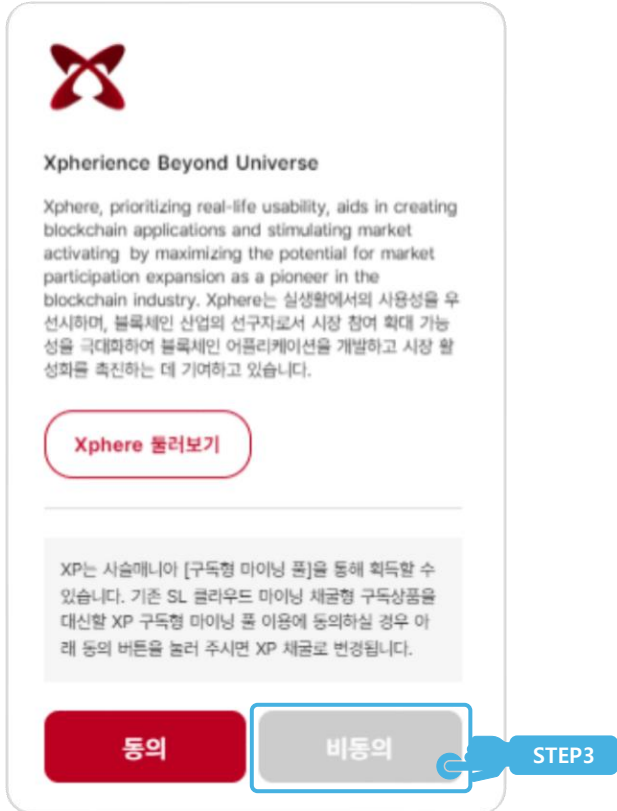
Xpherience Beyond Universe

Xphere, prioritizing real-life usability, aids in creating blockchain applications and stimulating market activating by maximizing the potential for market participation expansion as a pioneer in the blockchain industry. Xphere는 실생활에서의 사용성을 우선시하며, 블록체인 산업의 선구자로서 시장 참여 확대 가능성을 극대화하여 블록체인 어플리케이션을 개발하고 시장 활성화를 촉진하는 데 기여하고 있습니다.

Xphere 둘러보기

XP는 사슴매니아 [구독형 마이닝 풀]을 통해 획득할 수 있습니다. 기존 SL 클라우드 마이닝 채굴형 구독상품을 대신할 XP 구독형 마이닝 풀 이용에 동의하실 경우 아래 동의 버튼을 눌러 주시면 XP 채굴로 변경됩니다.

동의

비동의

STEP3